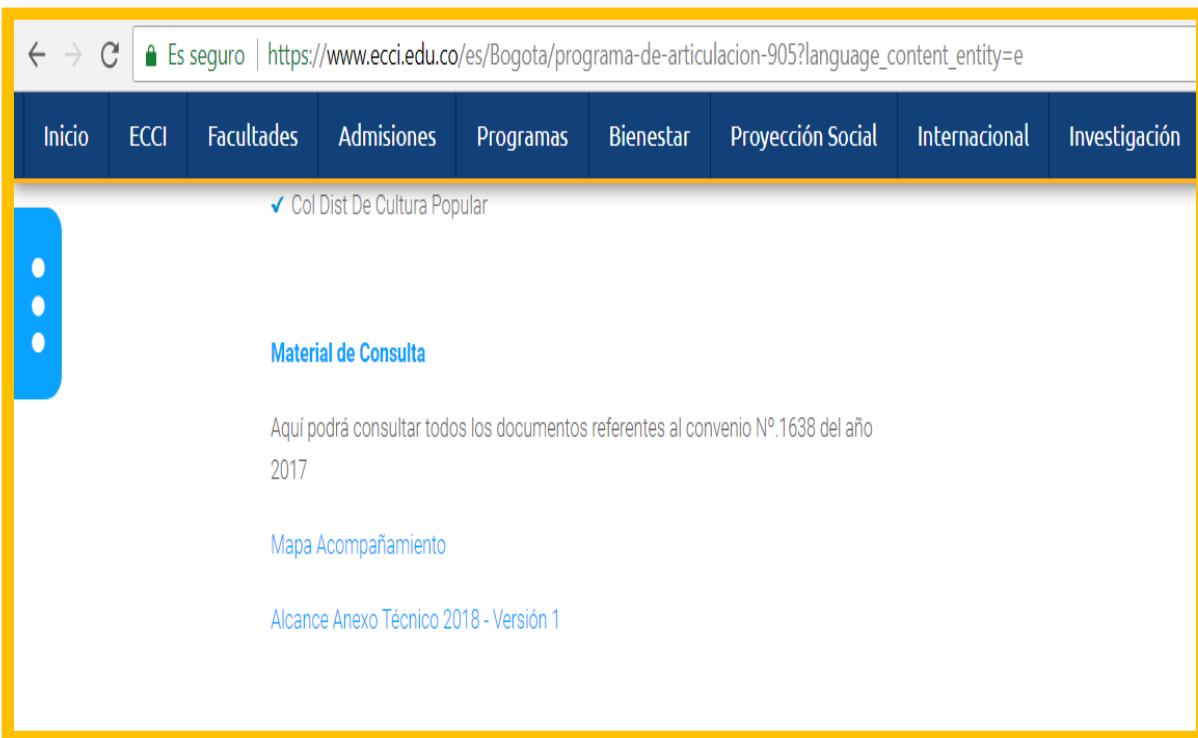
Es seguro | https://www.ecci.edu.co/es/Bogota/programa-de-articulacion-905?language_content_entity=e

Inicio ECCI Facultades Admisiones Programas Bienestar Proyección Social Internacional Investigación

✓ Col Dist De Cultura Popular

Material de Consulta

Aquí podrá consultar todos los documentos referentes al convenio Nº.1638 del año 2017

Mapa Acompañamiento

Alcance Anexo Técnico 2018 - Versión 1